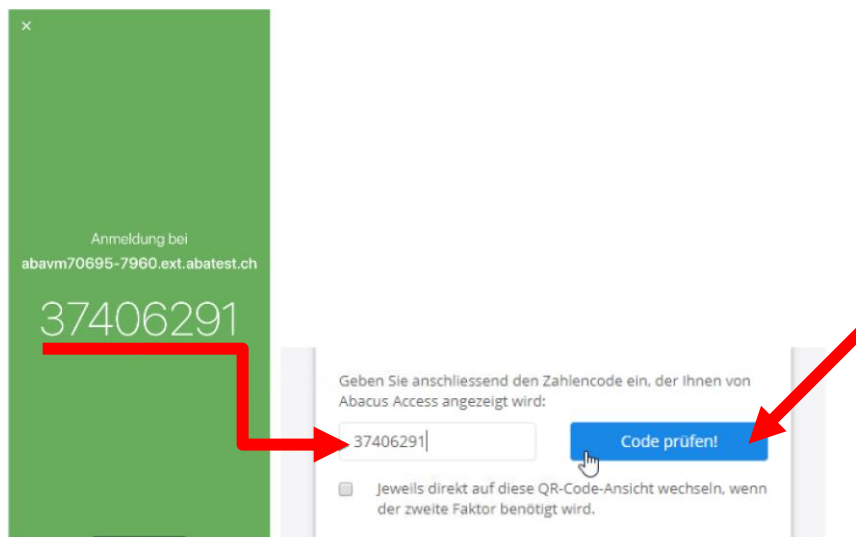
×

Anmeldung bei
abavm70695-7960.ext.abatest.ch

37406291

Geben Sie anschliessend den Zahlencode ein, der Ihnen von Abacus Access angezeigt wird:

37406291

Code prüfen!

Jeweils direkt auf diese QR-Code-Ansicht wechseln, wenn der zweite Faktor benötigt wird.